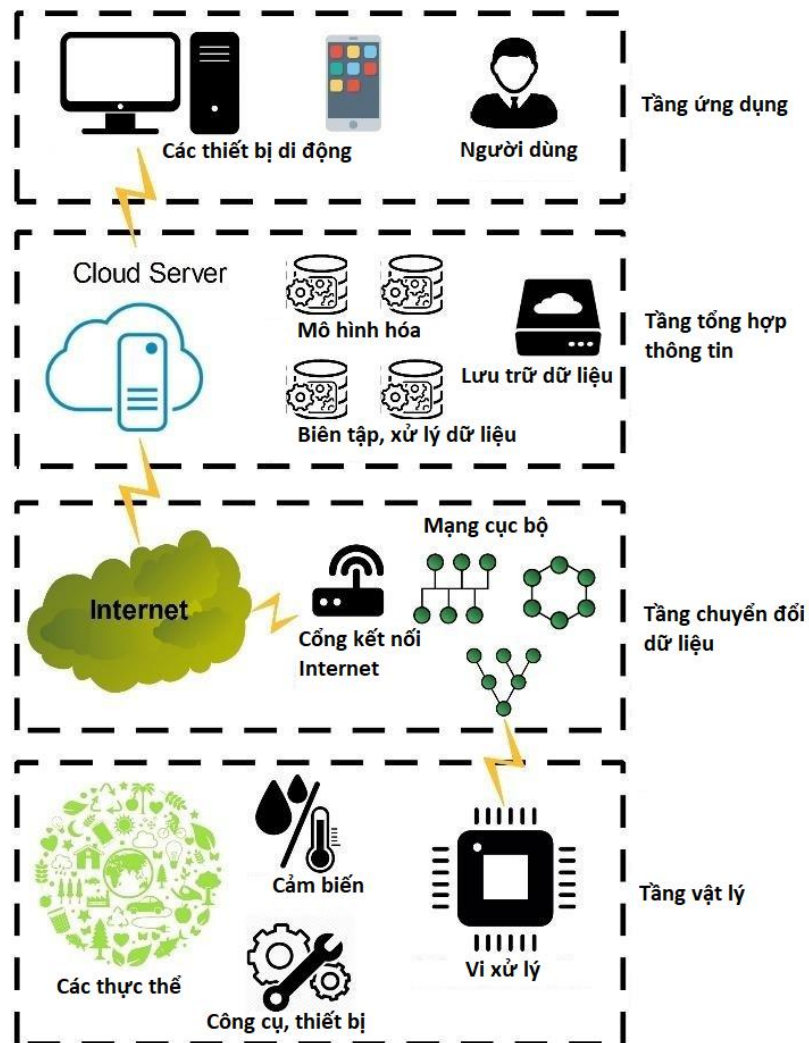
Các thiết bị di động

Người dùng

Tầng ứng dụng

Cloud Server

Mô hình hóa

Lưu trữ dữ liệu

Biên tập, xử lý dữ liệu

Tầng tổng hợp thông tin

Mạng cục bộ

Internet

Cổng kết nối Internet

Tầng chuyển đổi dữ liệu

Cảm biến

Vi xử lý

Các thực thể

Công cụ, thiết bị

Tầng vật lý